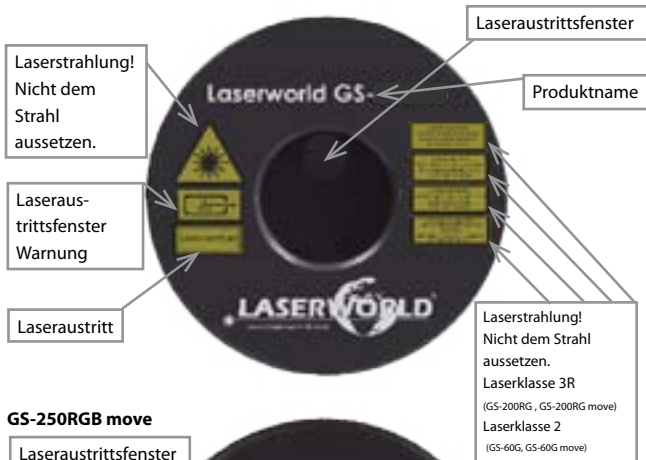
Laserstrahlung! Nicht dem Strahl aussetzen.

Laseraustrittsfenster

Laserworld GS-

Produktname

Laseraustrittsfenster Warnung

Laseraustritt

LASERWORLD

Laserstrahlung! Nicht dem Strahl aussetzen. Laserklasse 3R (GS-200RG , GS-200RG move) Laserklasse 2 (GS-60G, GS-60G move)

GS-250RGB move

Laseraustrittsfenster